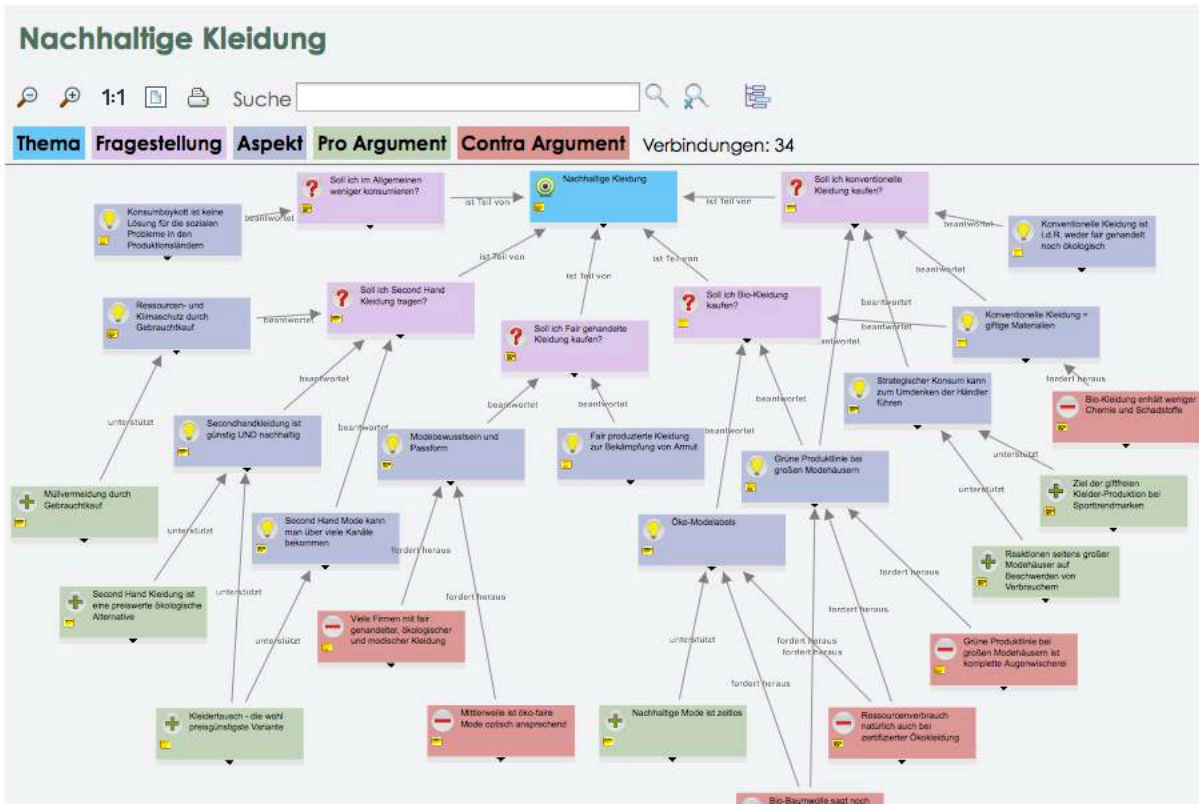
Nachhaltige Kleidung

1:1 Suche

Thema Fragestellung Aspekt Pro Argument Contra Argument Verbindungen: 34

Nachhaltige Kleidung

Soll ich im Allgemeinen weniger konsumieren?

ist Teil von

ist Teil von

Soll ich konventionelle Kleidung kaufen?

Konsumboykott ist keine Lösung für die sozialen Probleme in den Produktionsländern

beantwortet

beantwortet

Konventionelle Kleidung ist i.d.R. weder fair gehandelt noch ökologisch

ist Teil von

ist Teil von

ist Teil von

beantwortet

Ressourcen- und Klimaschutz durch Gebrauchtkauf

beantwortet

Soll ich Second Hand Kleidung tragen?

Soll ich Bio-Kleidung kaufen?

beantwortet

Konventionelle Kleidung = giftige Materialien

beantwortet

Soll ich Fair gehandelte Kleidung kaufen?

beantwortet

beantwortet

fordert heraus

Strategischer Konsum kann zum Umdenken der Händler führen

Bio-Kleidung enthält weniger Chemie und Schadstoffe

unterstützt

Secondhandkleidung ist günstig UND nachhaltig

beantwortet

beantwortet

beantwortet

beantwortet

Modebewusstsein und Passform

Fair produzierte Kleidung zur Bekämpfung von Armut

beantwortet

Grüne Produktlinie bei großen Modehäusern

unterstützt

unterstützt

Ziel der giftfreien Kleider-Produktion bei Sporttrendmarken

Müllvermeidung durch Gebrauchtkauf

unterstützt

Second Hand Mode kann man über viele Kanäle bekommen

Öko-Modelabels

Reaktionen seitens großer Modehäuser auf Beschwerden von Verbrauchern

fordert heraus

fordert heraus

Second Hand Kleidung ist eine preiswerte ökologische Alternative

unterstützt

fordert heraus

unterstützt

Viele Firmen mit fair gehandelter, ökologischer und modischer Kleidung

fordert heraus

unterstützt

fordert heraus

fordert heraus

Grüne Produktlinie bei großen Modehäusern ist komplette Augenwischerei

fordert heraus

Kleidertausch - die wohl preisgünstigste Variante

Mittlerweile ist öko-faire Mode optisch ansprechend

Nachhaltige Mode ist zeitlos

Ressourcenverbrauch natürlich auch bei zertifizierter Ökokleidung

Bio-Baumwolle sagt noch